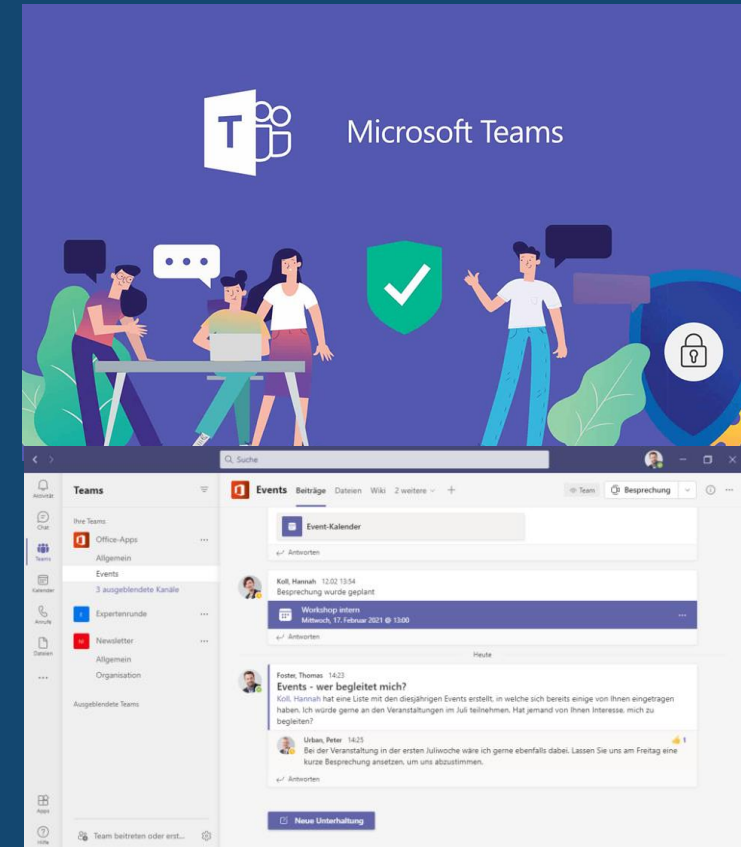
Microsoft Teams

Suche

Aktivität
Chat
Teams
Kalender
Anrufe
Dateien
...
Apps
Hilfe

Teams

Ihre Teams
Office-Apps
Allgemein
Events
3 ausgeblendete Kanäle
Expertenrunde
Newsletter
Allgemein
Organisation

Ausgeblendete Teams

Team beitreten oder erst...

Events Beiträge Dateien Wiki 2 weitere +

Team Besprechung

Event-Kalender
Antworten

Koll, Hannah 12.02 13:54
Besprechung wurde geplant
Workshop intern
Mittwoch, 17. Februar 2021 @ 13:00
Antworten

Heute

Foster, Thomas 14:23
Events - wer begleitet mich?
Koll, Hannah hat eine Liste mit den diesjährigen Events erstellt, in welche sich bereits einige von Ihnen eingetragen haben. Ich würde gerne an den Veranstaltungen im Juli teilnehmen. Hat jemand von Ihnen Interesse, mich zu begleiten?

Urban, Peter 14:25
1
Bei der Veranstaltung in der ersten Juliwoche wäre ich gerne ebenfalls dabei. Lassen Sie uns am Freitag eine kurze Besprechung ansetzen, um uns abzustimmen.
Antworten

Neue Unterhaltung